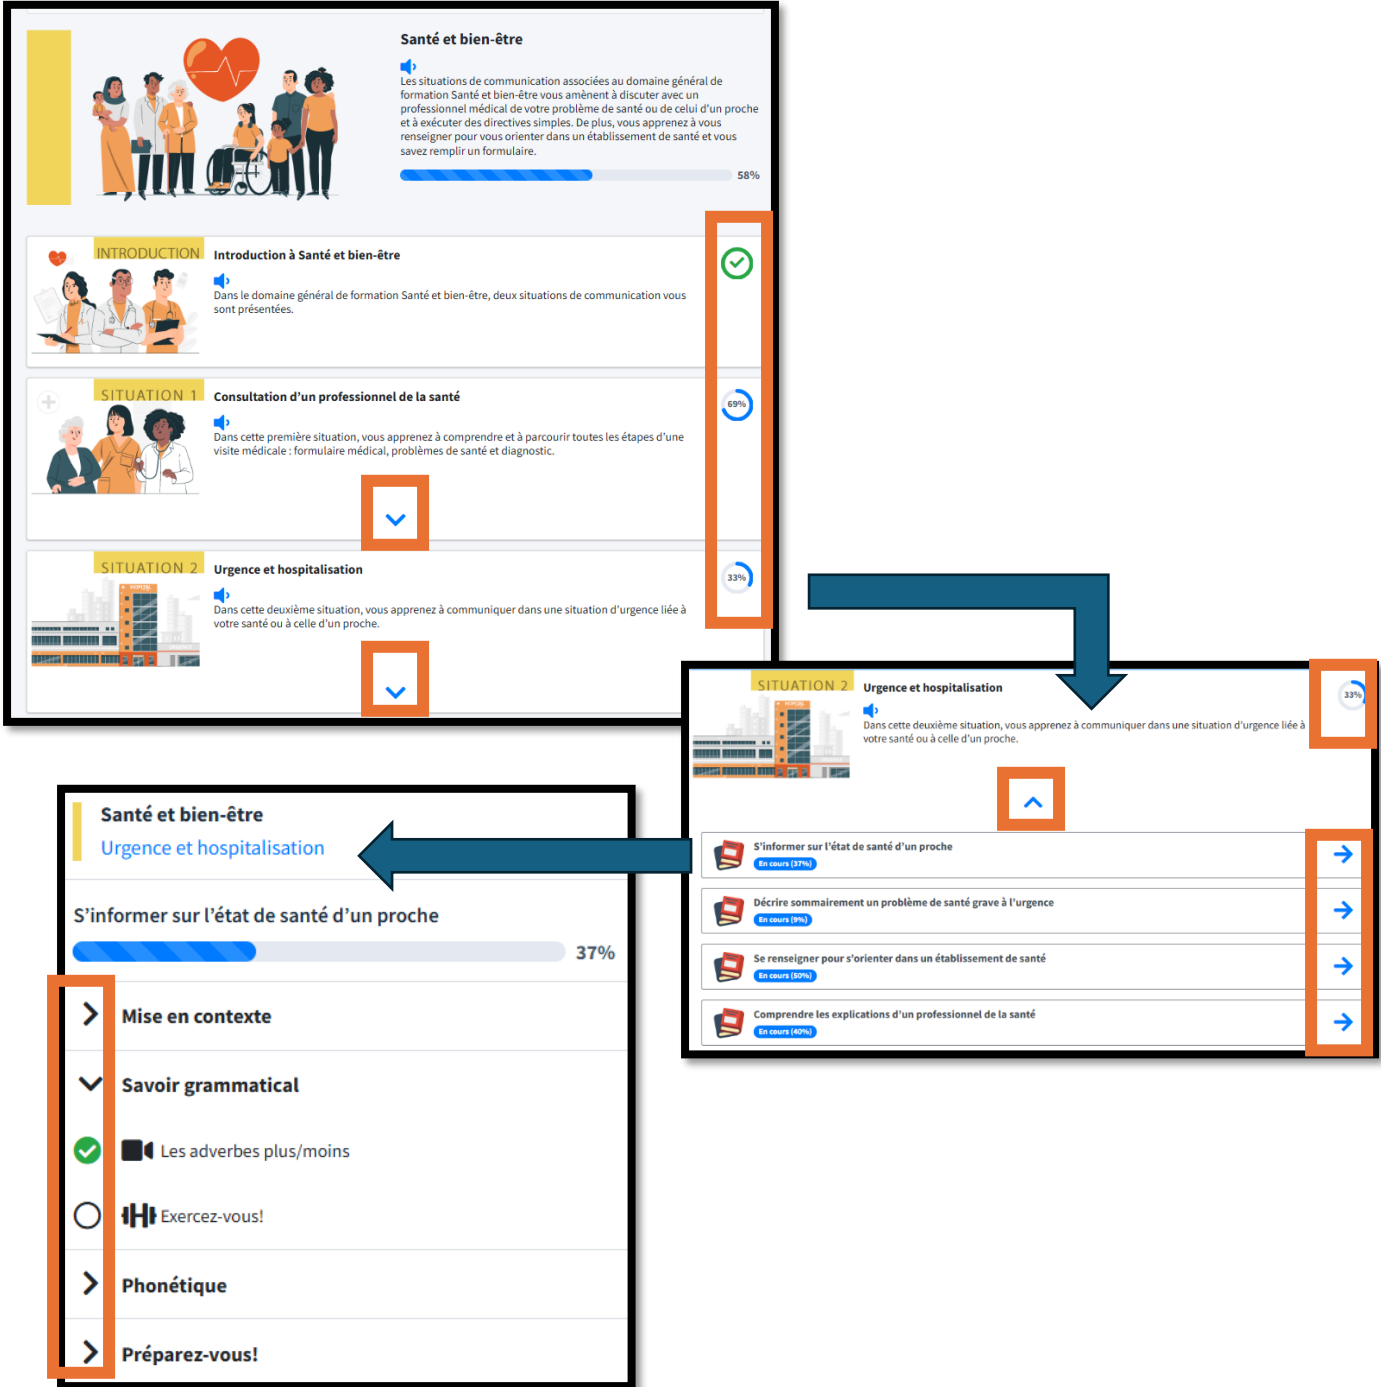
Santé et bien-être

Les situations de communication associées au domaine général de formation Santé et bien-être vous amènent à discuter avec un professionnel médical de votre problème de santé ou de celui d'un proche et à exécuter des directives simples. De plus, vous apprenez à vous renseigner pour vous orienter dans un établissement de santé et vous savez remplir un formulaire.

58%

INTRODUCTION
Introduction à Santé et bien-être
Dans le domaine général de formation Santé et bien-être, deux situations de communication vous sont présentées.

SITUATION 1
Consultation d'un professionnel de la santé
Dans cette première situation, vous apprenez à comprendre et à parcourir toutes les étapes d'une visite médicale : formulaire médical, problèmes de santé et diagnostic.
69%

SITUATION 2
Urgence et hospitalisation
Dans cette deuxième situation, vous apprenez à communiquer dans une situation d'urgence liée à votre santé ou à celle d'un proche.
33%

SITUATION 2
Urgence et hospitalisation
Dans cette deuxième situation, vous apprenez à communiquer dans une situation d'urgence liée à votre santé ou à celle d'un proche.
33%

S'informer sur l'état de santé d'un proche
En cours (37%)
Décrire sommairement un problème de santé grave à l'urgence
En cours (9%)
Se renseigner pour s'orienter dans un établissement de santé
En cours (50%)
Comprendre les explications d'un professionnel de la santé
En cours (40%)

Santé et bien-être
Urgence et hospitalisation

S'informer sur l'état de santé d'un proche
37%

Mise en contexte
Savoir grammatical
Les adverbes plus/moins
Exercez-vous!
Phonétique
Préparez-vous!